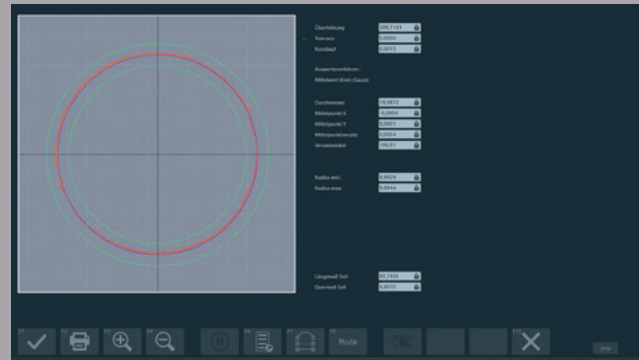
Überhöhung 399,7141
Toleranz 0,0050
Rundlauf 0,0015

Auswertemethode:
Mittelwert-Kreis (Gauss)

Durchmesser 19,9872
Mittelpunkt X -0,0004
Mittelpunkt Y 0,0001
Mittelpunktversatz 0,0004
Versatzwinkel 166,51

Radius min. 9,9928
Radius max. 9,9944

Längsmaß Soll 93,7400
Quermaß Soll 8,0070

Mode
CNC